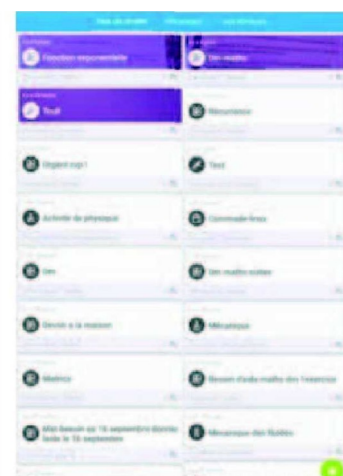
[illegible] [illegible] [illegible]

Fonction exponentielle

Dm maths

Test

Récurrence

Urgent svp !

Test

Activité de physique

Commande livre

Dm

Dm maths suites

Devoir a la maison

Mécanique

Matrice

Besoin d'aide maths dm l'exercice

Mon besoin au 16 septembre donne toute le 16 septembre

Mécanique des fluides